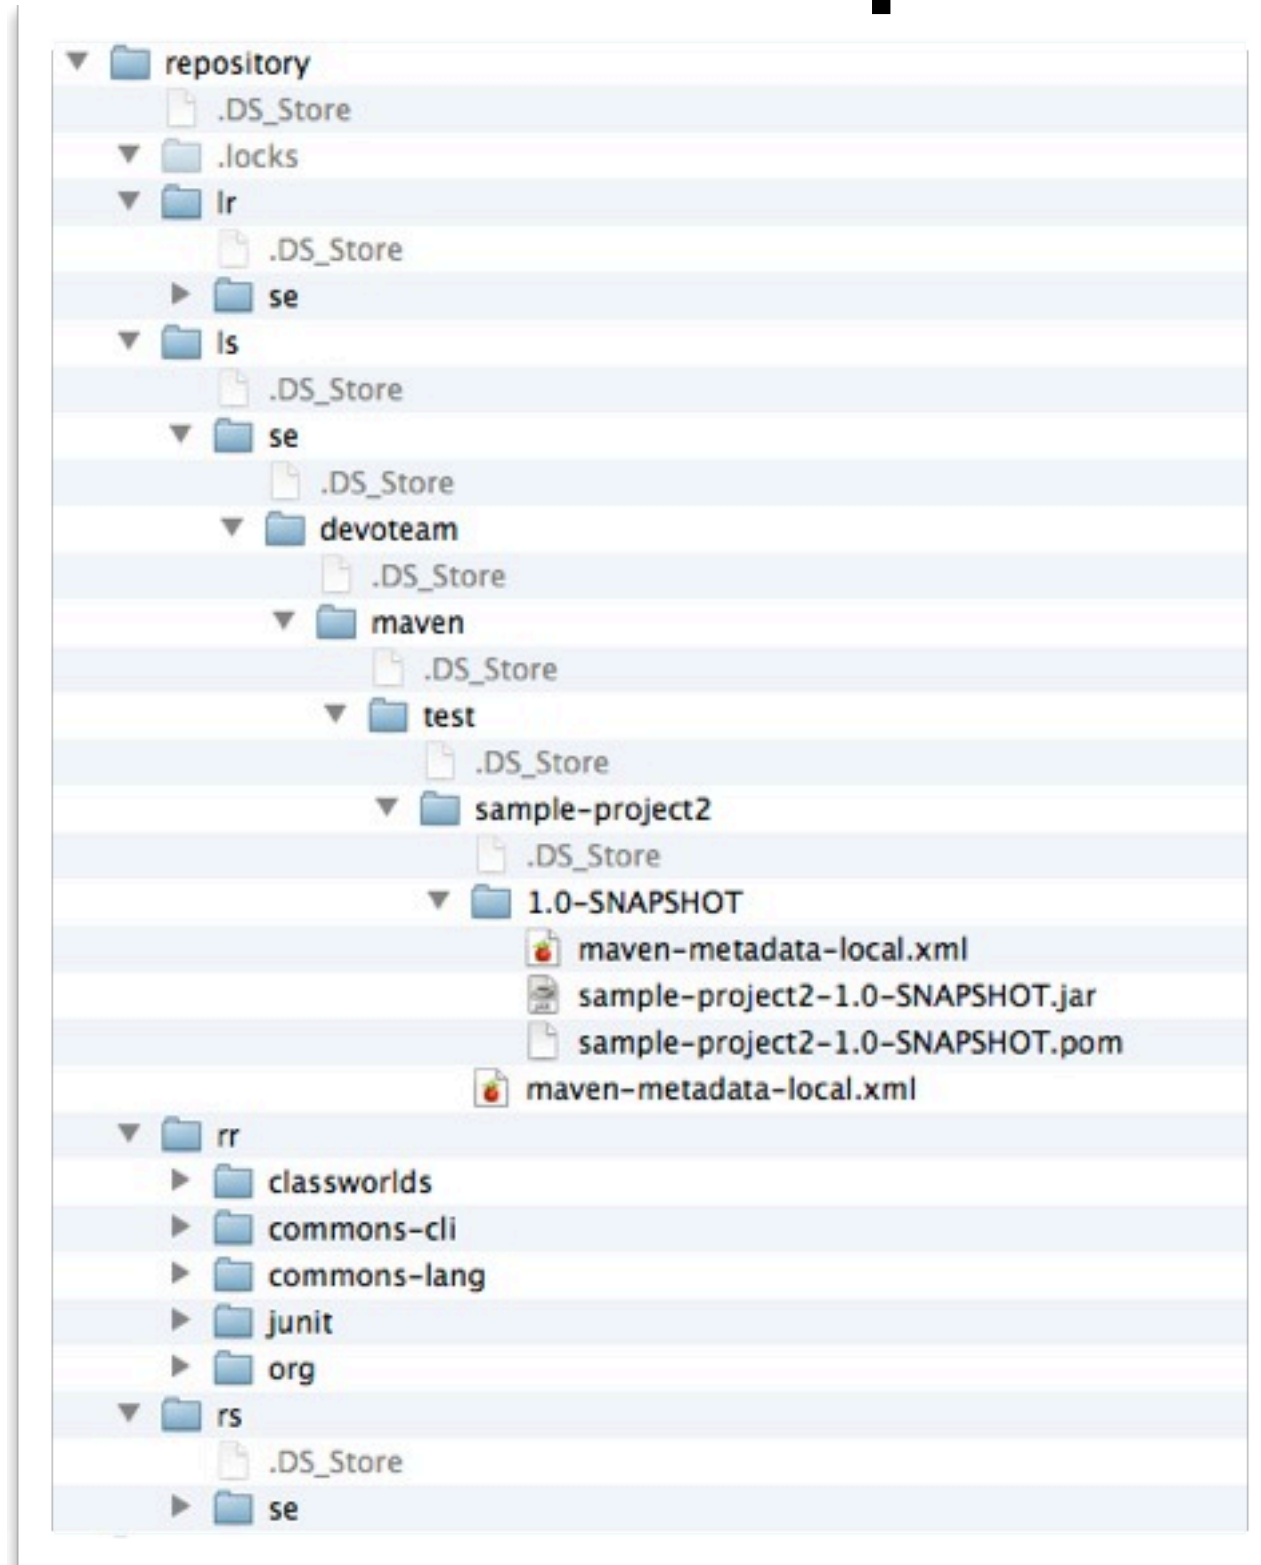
repository
.DS_Store
.locks
lr
.DS_Store
se
ls
.DS_Store
se
.DS_Store
devoteam
.DS_Store
maven
.DS_Store
test
.DS_Store
sample-project2
.DS_Store
1.0-SNAPSHOT
maven-metadata-local.xml
sample-project2-1.0-SNAPSHOT.jar
sample-project2-1.0-SNAPSHOT.pom
maven-metadata-local.xml
rr
classworlds
commons-cli
commons-lang
junit
org
rs
.DS_Store
se